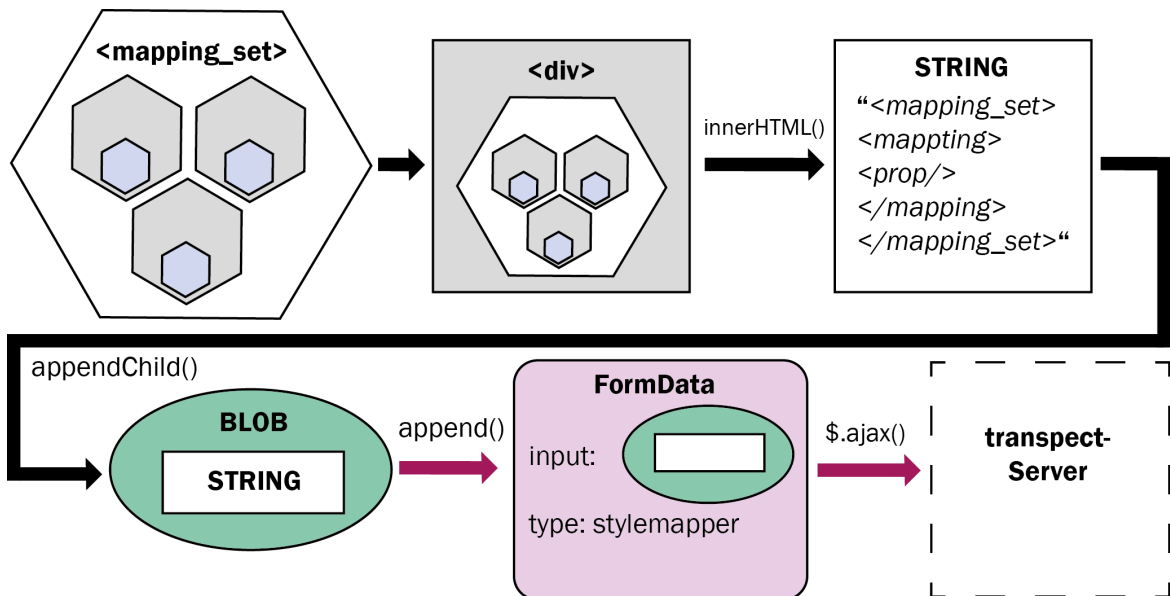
<mapping_set>

<div>

innerHTML()

STRING
“<mapping_set>
<mappting>
<prop/>
</mapping>
</mapping_set>“

appendChild()

BLOB

STRING

append()

FormData

input:

type: stylemapper

$.ajax()

transpect-Server